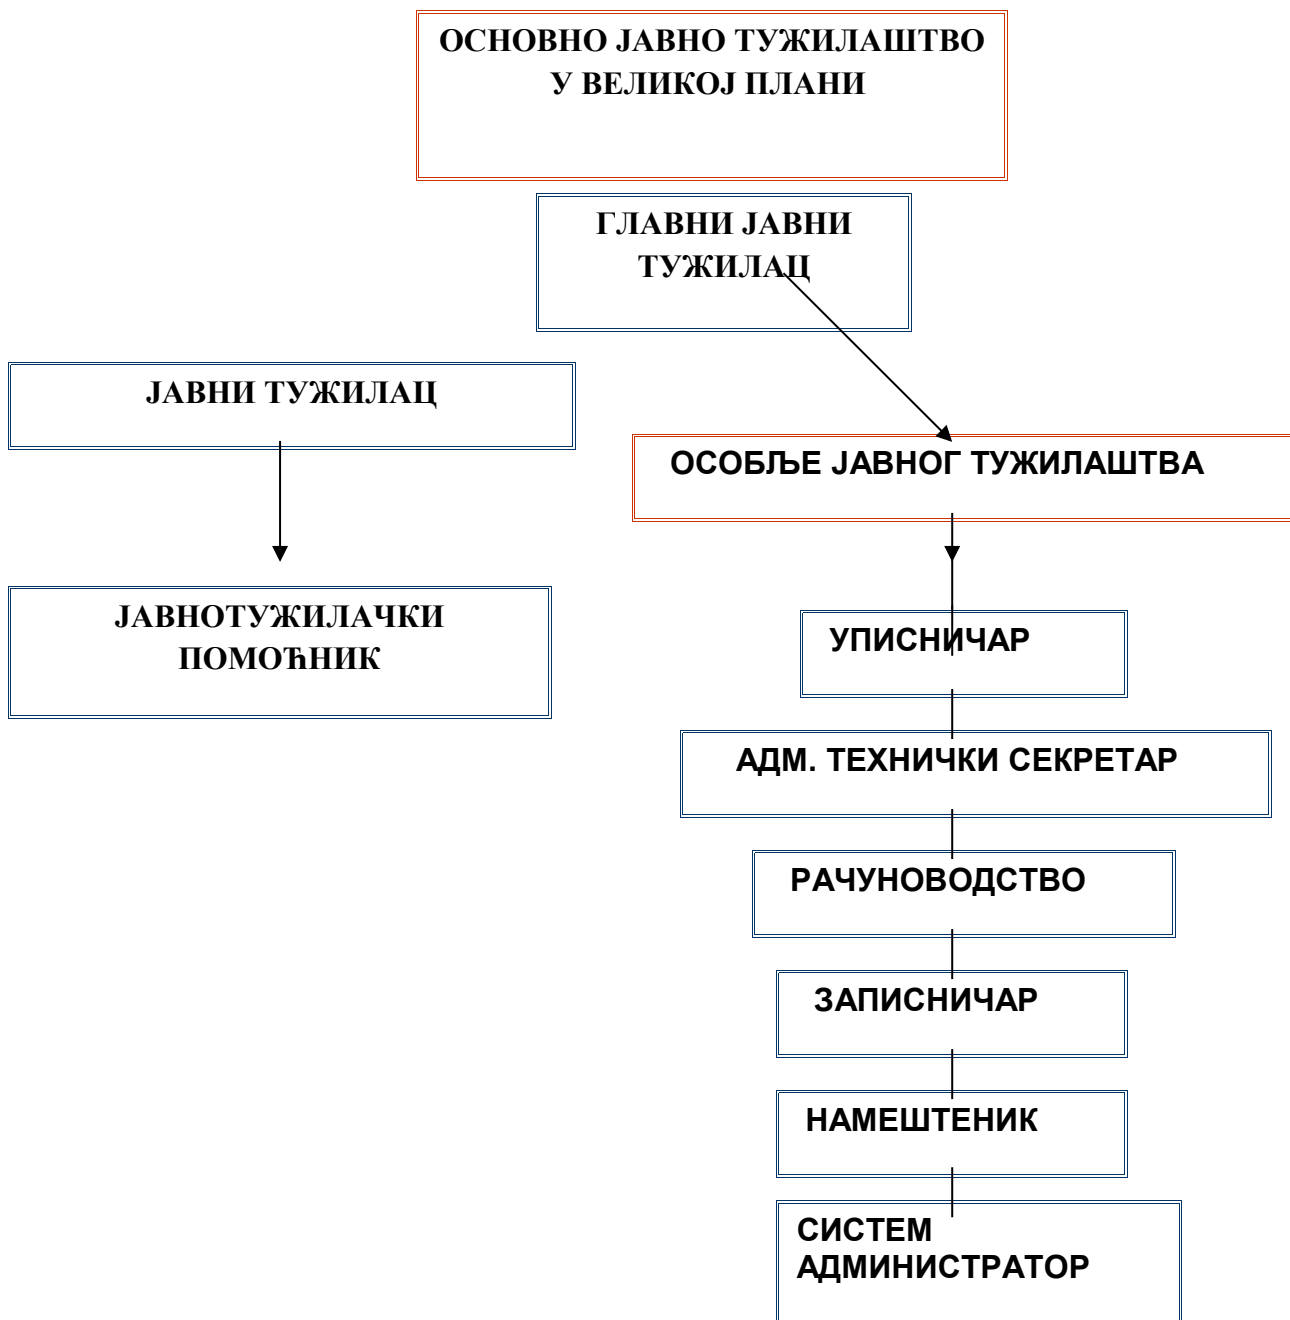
ОСНОВНО ЈАВНО ТУЖИЛАШТВО У ВЕЛИКОЈ ПЛАНИ

ГЛАВНИ ЈАВНИ ТУЖИЛАЦ

ЈАВНИ ТУЖИЛАЦ

ОСОБЉЕ ЈАВНОГ ТУЖИЛАШТВА

ЈАВНОТУЖИЛАЧКИ ПОМОЋНИК

УПИСНИЧАР

АДМ. ТЕХНИЧКИ СЕКРЕТАР

РАЧУНОВОДСТВО

ЗАПИСНИЧАР

НАМЕШТЕНИК

СИСТЕМ АДМИНИСТРАТОР